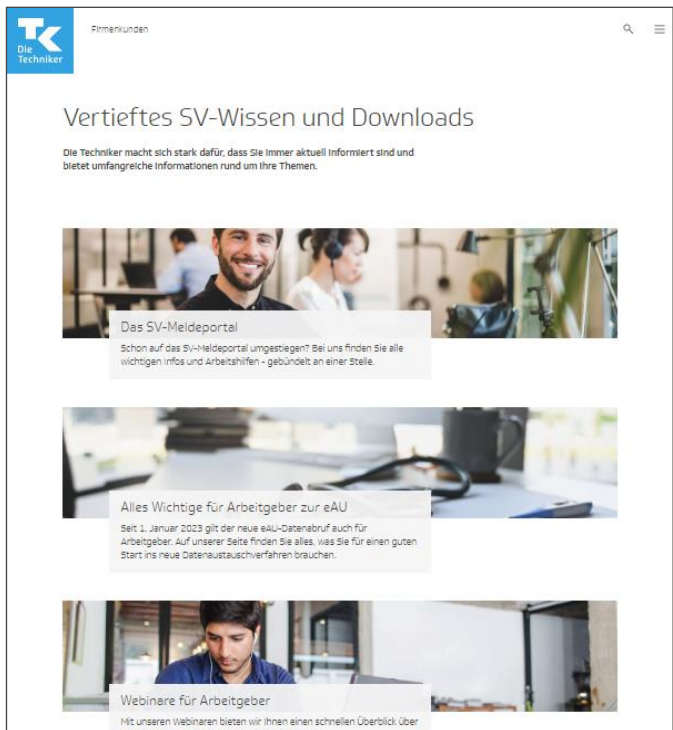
TK
Die Techniker

Firmenkunden

Vertieftes SV-Wissen und Downloads

Die Techniker macht sich stark dafür, dass Sie immer aktuell informiert sind und bietet umfangreiche Informationen rund um Ihre Themen.

Das SV-Meldeportal

Schon auf das SV-Meldeportal umgestiegen? Bei uns finden Sie alle wichtigen Infos und Arbeitshilfen - gebündelt an einer Stelle.

Alles Wichtige für Arbeitgeber zur eAU

Seit 1. Januar 2023 gilt der neue eAU-Datenabruf auch für Arbeitgeber. Auf unserer Seite finden Sie alles, was Sie für einen guten Start ins neue Datenaustauschverfahren brauchen.

Webinare für Arbeitgeber

Mit unseren Webinaren bieten wir Ihnen einen schnellen Überblick über